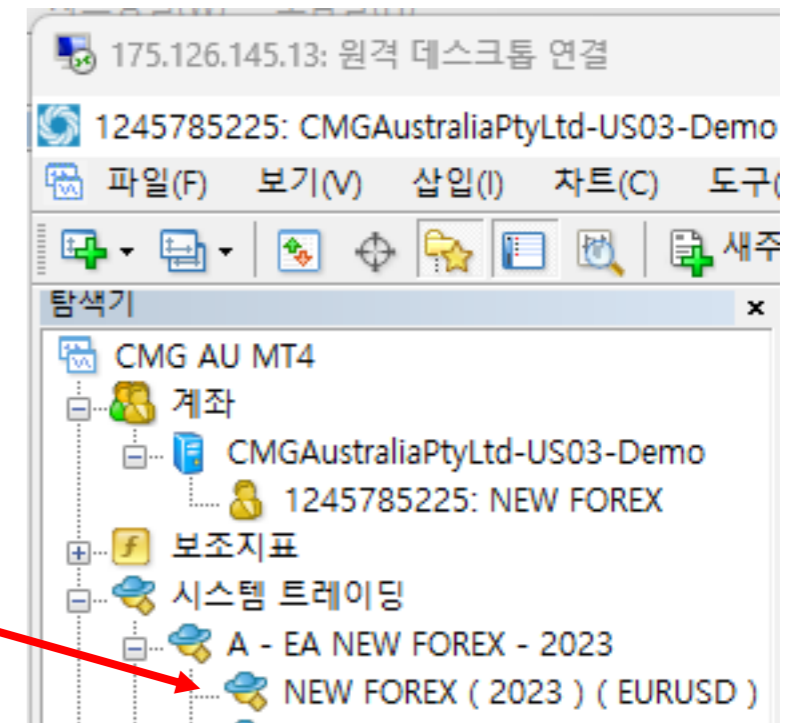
175.126.145.13: 원격 데스크톱 연결

1245785225: CMGAustraliaPtyLtd-US03-Demo

파일(F) 보기(V) 삽입(I) 차트(C) 도구(

새주

탐색기

×

CMG AU MT4

계좌

CMGAustraliaPtyLtd-US03-Demo

1245785225: NEW FOREX

보조지표

시스템 트레이딩

A - EA NEW FOREX - 2023

NEW FOREX ( 2023 ) ( EURUSD )